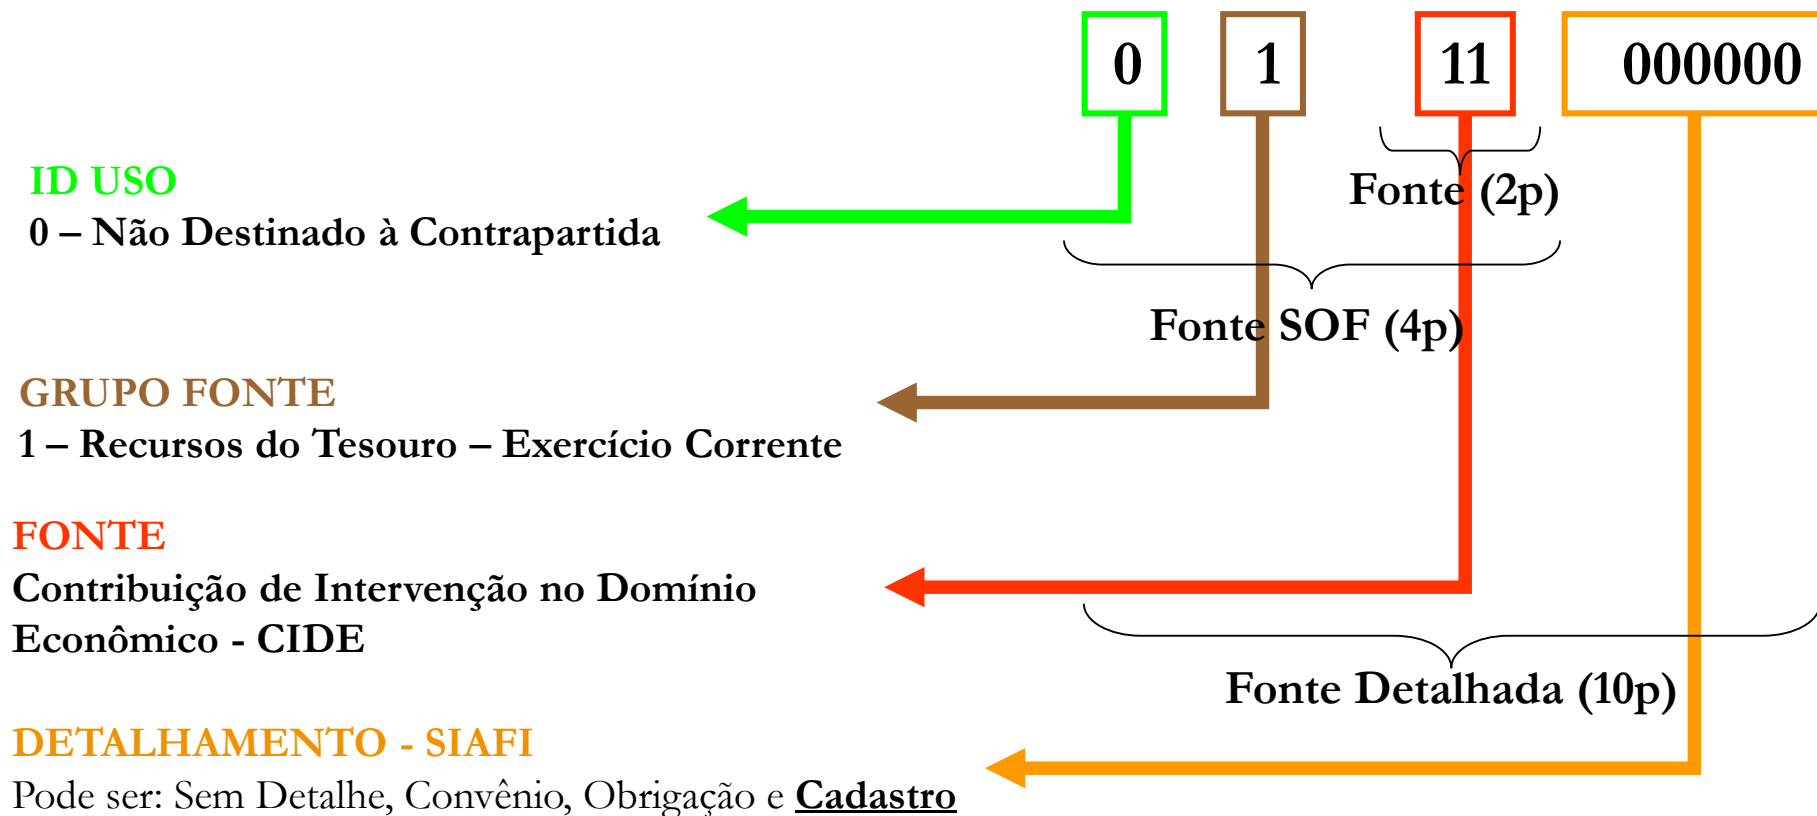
0
1
11
000000

Fonte (2p)

ID USO
0 – Não Destinado à Contrapartida

Fonte SOF (4p)

GRUPO FONTE
1 – Recursos do Tesouro – Exercício Corrente

FONTE
Contribuição de Intervenção no Domínio Econômico - CIDE

Fonte Detalhada (10p)

DETALHAMENTO - SIAFI
Pode ser: Sem Detalhe, Convênio, Obrigação e Cadastro